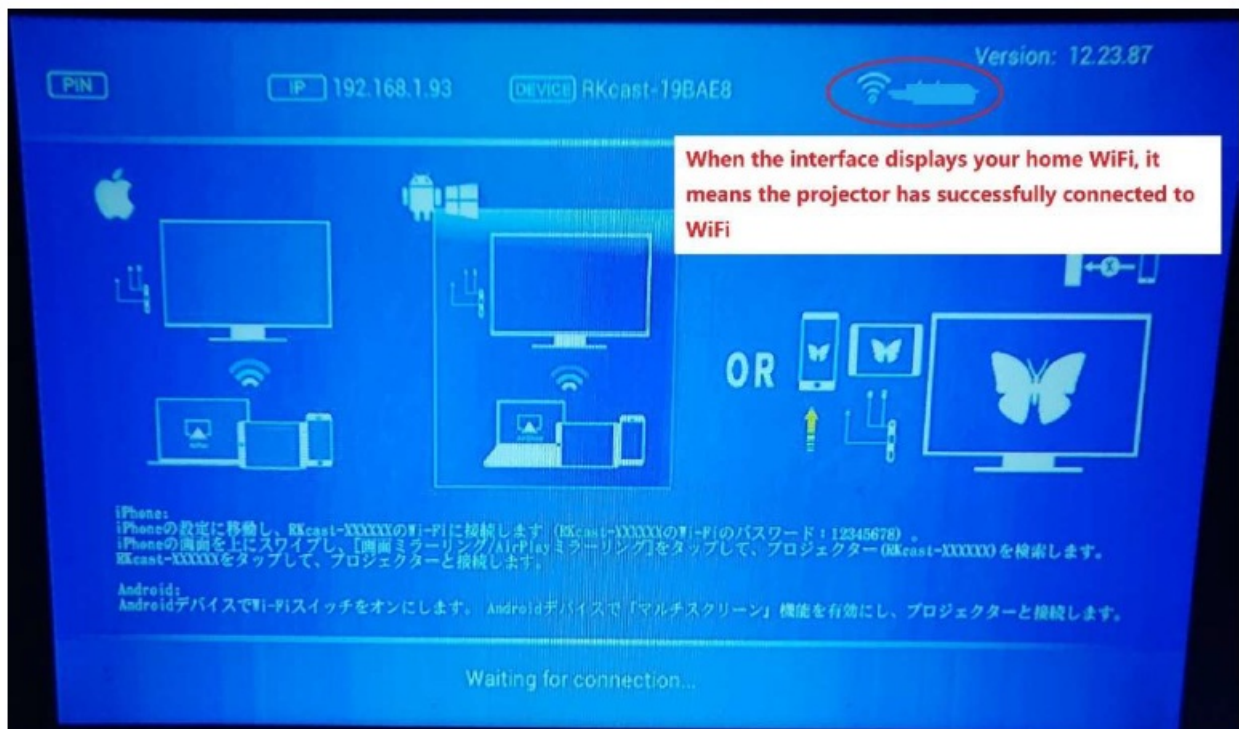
Version: 12.23.87

PIN IP 192.168.1.93 DEVICE RKcast-19BAE8

When the interface displays your home WiFi, it means the projector has successfully connected to WiFi

OR

iPhone:
iPhoneの設定に移動し、RKcast-XXXXXXのWi-Fiに接続します（RKcast-XXXXXXのWi-Fiのパスワード：12345678）。
iPhoneの画面を上にスワイプし、[画面ミラーリング/AirPlayミラーリング]をタップして、プロジェクター(RKcast-XXXXXX)を検索します。
RKcast-XXXXXXをタップして、プロジェクターと接続します。

Android:
AndroidデバイスでWi-Fiスイッチをオンにします。Androidデバイスで「マルチスクリーン」機能を有効にし、プロジェクターと接続します。

Waiting for connection...